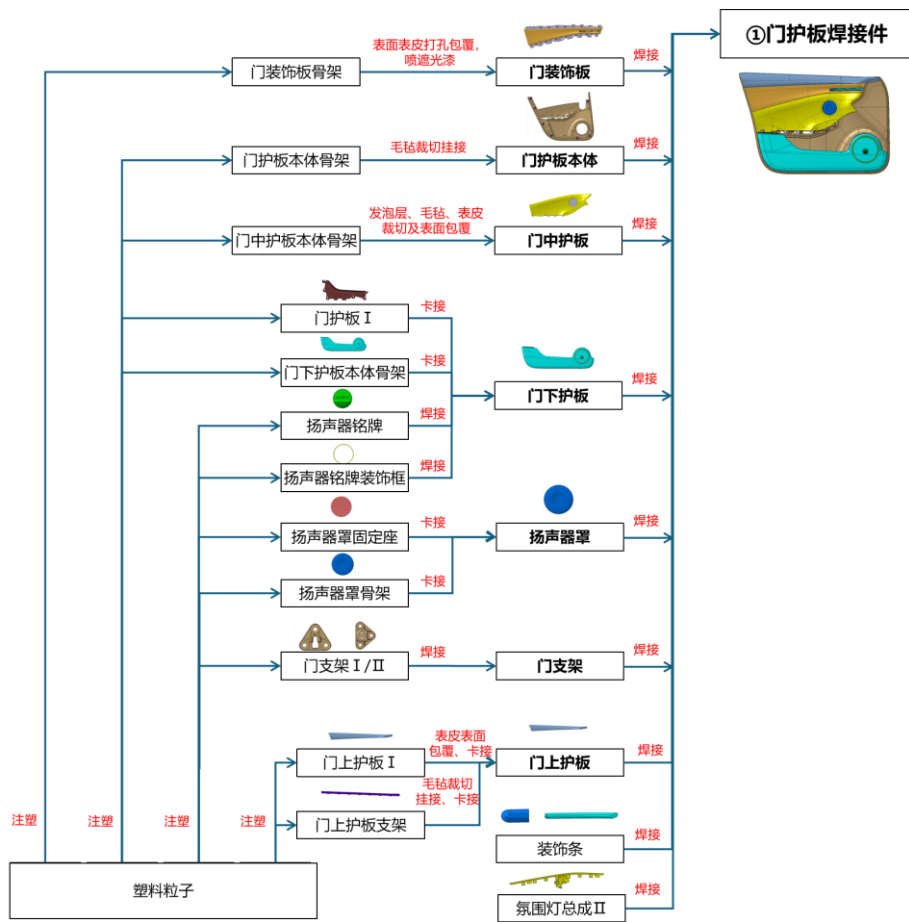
①门护板焊接件

门装饰板骨架
表面表皮打孔包覆，喷遮光漆
门装饰板
焊接

门护板本体骨架
毛毡裁切挂接
门护板本体
焊接

门中护板本体骨架
发泡层、毛毡、表皮裁切及表面包覆
门中护板
焊接

门护板Ⅰ
卡接
门下护板本体骨架
卡接
扬声器铭牌
焊接
扬声器铭牌装饰框
焊接
门下护板
焊接

扬声器罩固定座
卡接
扬声器罩骨架
卡接
扬声器罩
焊接

门支架Ⅰ/Ⅱ
焊接
门支架
焊接

门上护板Ⅰ
表皮表面包覆、卡接
门上护板支架
毛毡裁切挂接、卡接
门上护板
焊接

装饰条
焊接

氛围灯总成Ⅱ
焊接

注塑
注塑
注塑
注塑

塑料粒子